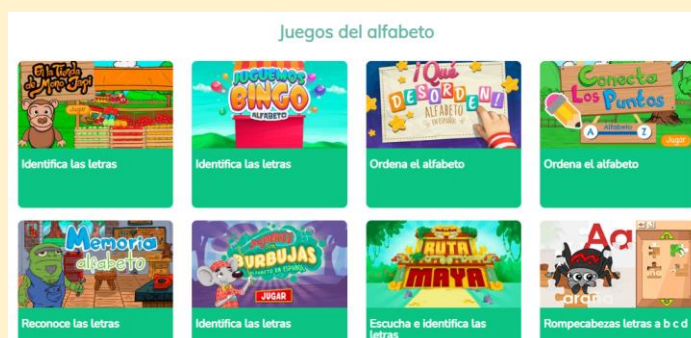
Juegos del alfabeto

En la Tienda de Mono Sílabo

Identifica las letras

Juguemos Bingo
Alfabeto

Identifica las letras

¡Qué Desorden!
Alfabeto

Ordena el alfabeto

Conecta Los Puntos
Alfabeto
A
Z
Jugar

Ordena el alfabeto

Memoria alfabeto

Reconoce las letras

Burbujas
Alfabeto en español
JUGAR

Identifica las letras

Ruta Maya

Escucha e identifica las letras

A
araña

Rompecabezas letras a b c d